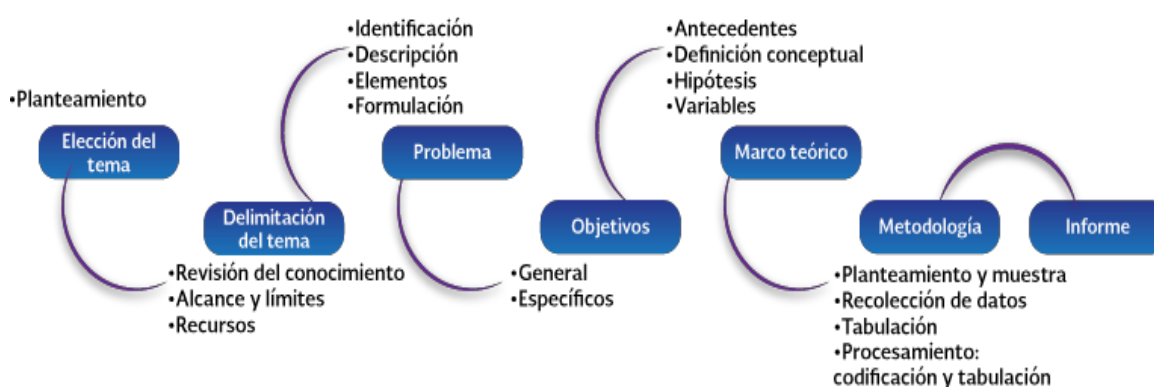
•Planteamiento

Elección del tema

Delimitación del tema

•Revisión del conocimiento
•Alcance y límites
•Recursos

•Identificación
•Descripción
•Elementos
•Formulación

Problema

Objetivos

•General
•Específicos

•Antecedentes
•Definición conceptual
•Hipótesis
•Variables

Marco teórico

Metodología

Informe

•Planteamiento y muestra
•Recolección de datos
•Tabulación
•Procesamiento: codificación y tabulación